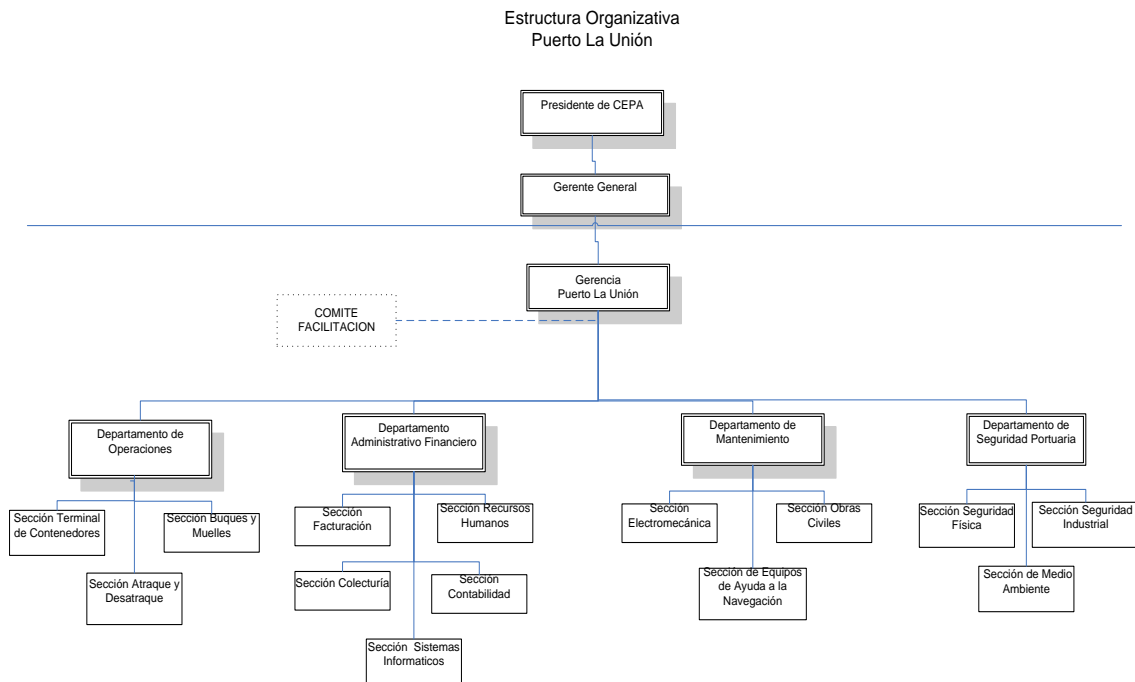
Estructura Organizativa
Puerto La Unión

Presidente de CEPA

Gerente General

Gerencia
Puerto La Unión

COMITE
FACILITACION

Departamento de
Operaciones

Sección Terminal de Contenedores

Sección Buques y Muelles

Sección Atraque y Desatraque

Departamento
Administrativo Financiero

Sección Facturación

Sección Recursos Humanos

Sección Colecturía

Sección Contabilidad

Sección Sistemas Informaticos

Departamento de
Mantenimiento

Sección Electromecánica

Sección Obras Civiles

Sección de Equipos de Ayuda a la Navegación

Departamento de
Seguridad Portuaria

Sección Seguridad Física

Sección Seguridad Industrial

Sección de Medio Ambiente